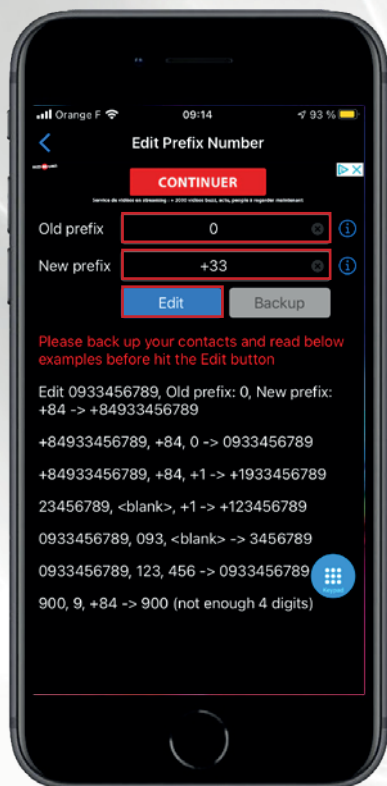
Orange F 09:14 93 %

Edit Prefix Number

CONTINUER

Service de vidéos en streaming - + 2000 vidéos buzz, actu, people à regarder maintenant

Old prefix 0

New prefix +33

Edit Backup

Please back up your contacts and read below examples before hit the Edit button

Edit 0933456789, Old prefix: 0, New prefix: +84 -> +84933456789

+84933456789, +84, 0 -> 0933456789

+84933456789, +84, +1 -> +1933456789

23456789, <blank>, +1 -> +123456789

0933456789, 093, <blank> -> 3456789

0933456789, 123, 456 -> 0933456789

900, 9, +84 -> 900 (not enough 4 digits)

Keypad